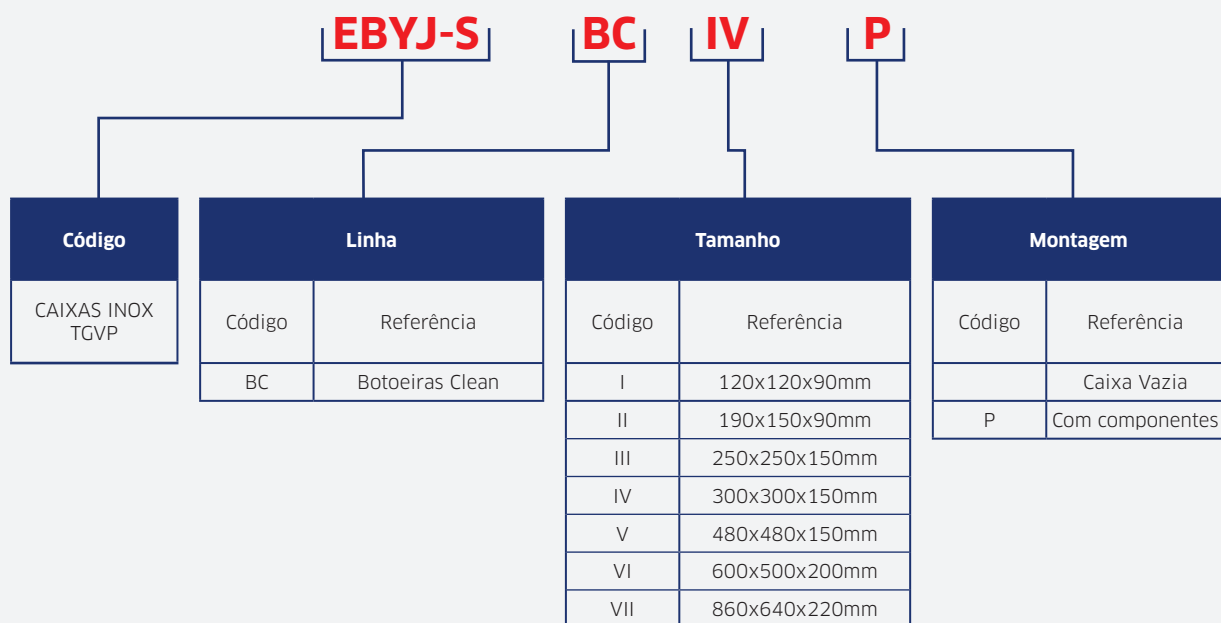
EBYJ-S BC IV P

| Código |
|---|
| CAIXAS INOX TGVP |

Linha

| Código | Referência |
|---|---|
| BC | Botoeiras Clean |

Tamanho

| Código | Referência |
|---|---|
| I | 120x120x90mm |
| II | 190x150x90mm |
| III | 250x250x150mm |
| IV | 300x300x150mm |
| V | 480x480x150mm |
| VI | 600x500x200mm |
| VII | 860x640x220mm |

Montagem

| Código | Referência |
|---|---|
|  | Caixa Vazia |
| P | Com componentes |